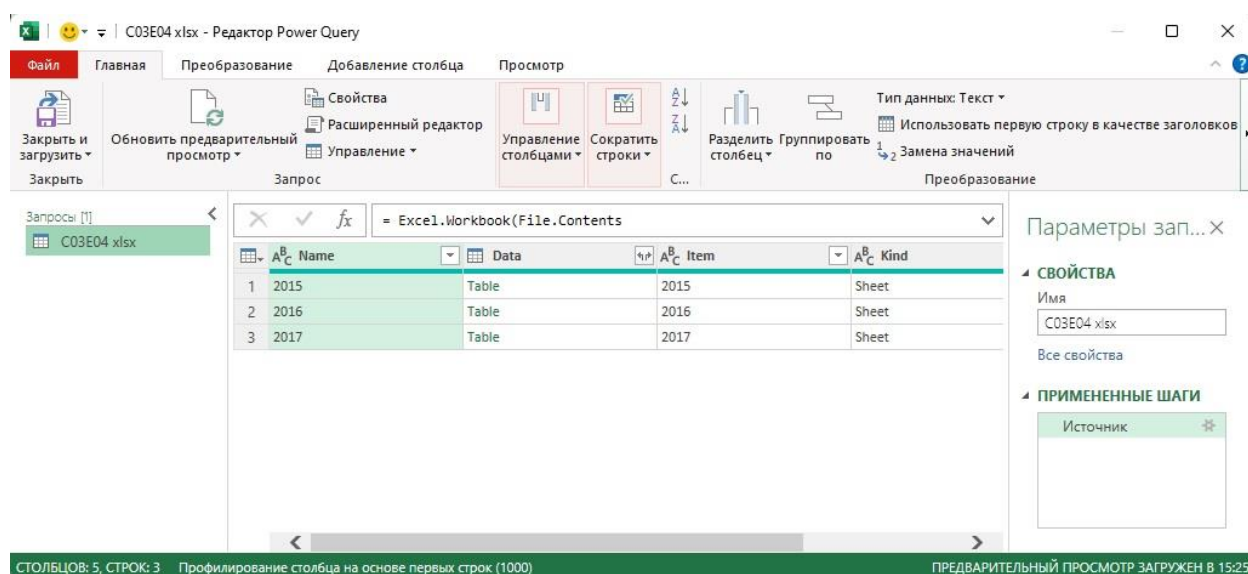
C03E04 xlsx - Редактор Power Query

Файл | Главная | Преобразование | Добавление столбца | Просмотр

Закрыть и загрузить ▾
Обновить предварительный просмотр ▾
Свойства
Расширенный редактор
Управление ▾
Управление столбцами ▾
Сократить строки ▾
Разделить столбец ▾
Группировать по
Тип данных: Текст ▾
Использовать первую строку в качестве заголовков
$_2$ Замена значений

Закрыть | Запрос | С... | Преобразование

Запросы [1]
C03E04 xlsx

= Excel.Workbook(File.Contents

| | Name | Data | Item | Kind |
|---|---|---|---|---|
| 1 | 2015 | Table | 2015 | Sheet |
| 2 | 2016 | Table | 2016 | Sheet |
| 3 | 2017 | Table | 2017 | Sheet |

Параметры зап...
СВОЙСТВА
Имя
C03E04 xlsx
Все свойства
ПРИМЕНЕННЫЕ ШАГИ
Источник

СТОЛБЦОВ: 5, СТРОК: 3 Профилирование столбца на основе первых строк (1000)
ПРЕДВАРИТЕЛЬНЫЙ ПРОСМОТР ЗАГРУЖЕН В 15:25